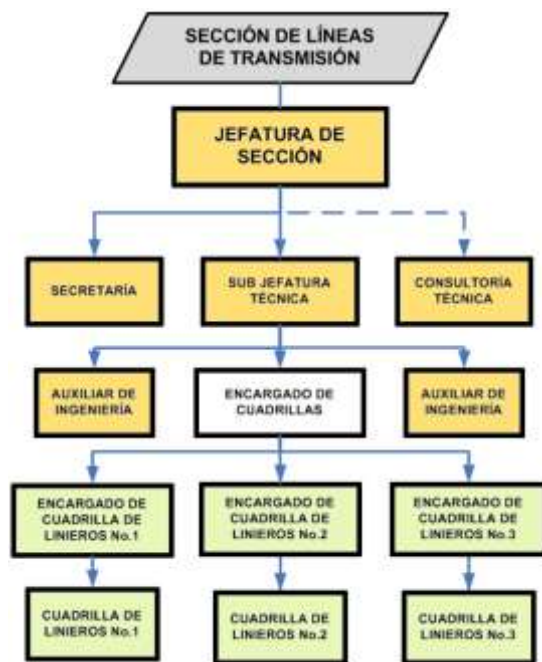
SECCIÓN DE LÍNEAS DE TRANSMISIÓN

JEFATURA DE SECCIÓN

SECRETARÍA

SUB JEFATURA TÉCNICA

CONSULTORÍA TÉCNICA

AUXILIAR DE INGENIERÍA

ENCARGADO DE CUADRILLAS

AUXILIAR DE INGENIERÍA

ENCARGADO DE CUADRILLA DE LINIEROS No.1

ENCARGADO DE CUADRILLA DE LINIEROS No.2

ENCARGADO DE CUADRILLA DE LINIEROS No.3

CUADRILLA DE LINIEROS No.1

CUADRILLA DE LINIEROS No.2

CUADRILLA DE LINIEROS No.3